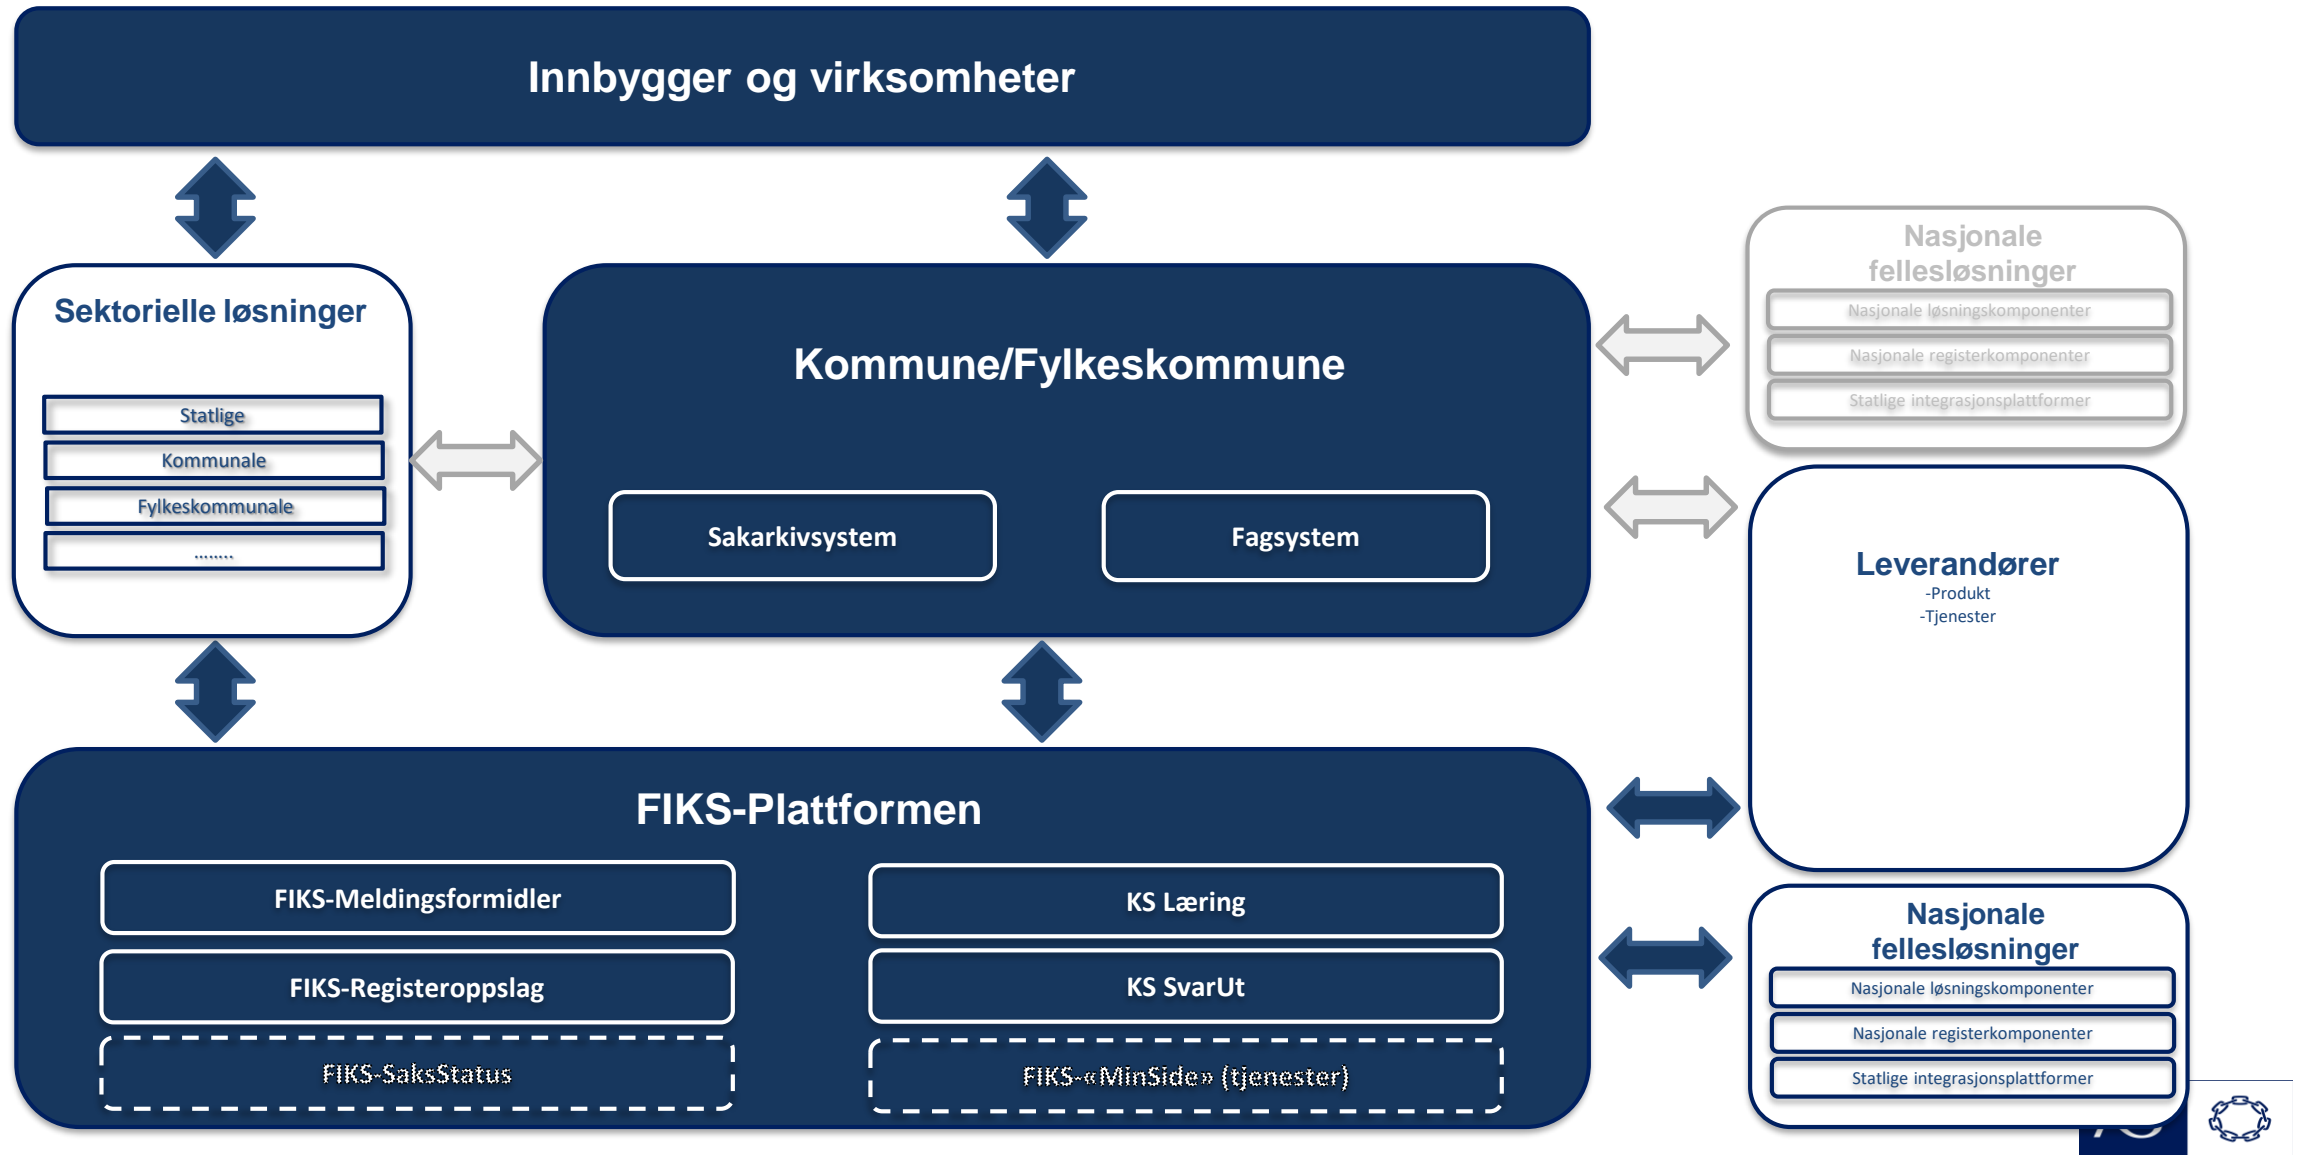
Innbygger og virksomheter

Sektorielle løsninger

Statlige

Kommunale

Fylkeskommunale

........

Kommune/Fylkeskommune

Sakarkivsystem

Fagsystem

Nasjonale fellesløsninger

Nasjonale løsningskomponenter

Nasjonale registerkomponenter

Statlige integrasjonsplattformer

Leverandører
-Produkt
-Tjenester

FIKS-Plattformen

FIKS-Meldingsformidler

FIKS-Registeroppslag

FIKS-SaksStatus

KS Læring

KS SvarUt

FIKS-«MinSide» (tjenester)

Nasjonale fellesløsninger

Nasjonale løsningskomponenter

Nasjonale registerkomponenter

Statlige integrasjonsplattformer